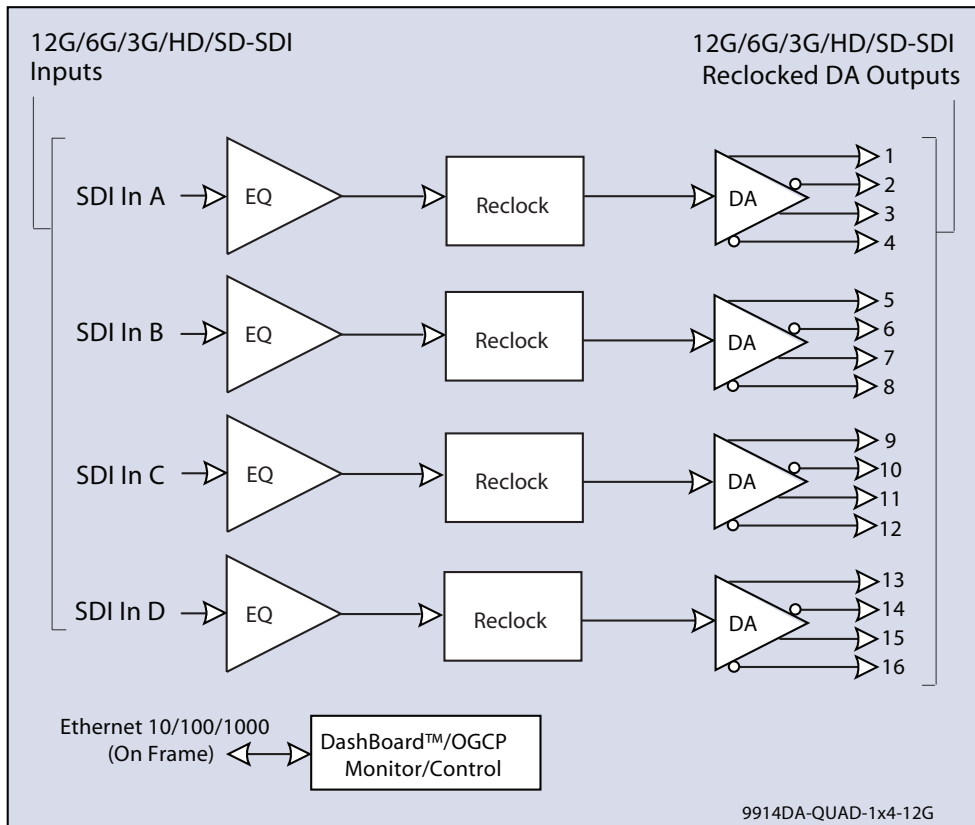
12G/6G/3G/HD/SD-SDI
Inputs

12G/6G/3G/HD/SD-SDI
Reclocked DA Outputs

SDI In A
EQ
Reclock
DA
1
2
3
4

SDI In B
EQ
Reclock
DA
5
6
7
8

SDI In C
EQ
Reclock
DA
9
10
11
12

SDI In D
EQ
Reclock
DA
13
14
15
16

Ethernet 10/100/1000
(On Frame)

DashBoard™/OGCP
Monitor/Control

9914DA-QUAD-1x4-12G